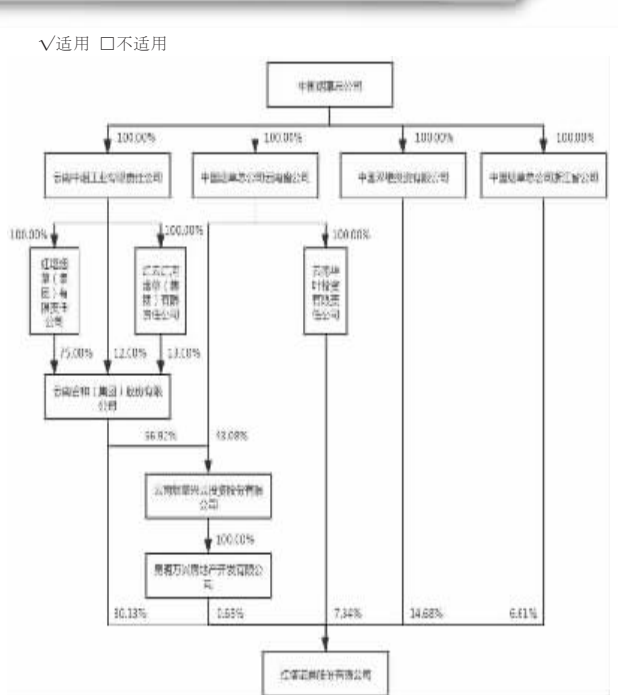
√适用 □不适用

中国烟草总公司

100.00%

100.00%

100.00%

100.00%

云南中烟工业有限责任公司

中国烟草总公司云南省公司

中国双维投资有限公司

中国烟草总公司浙江省公司

100.00%

100.00%

100.00%

红塔烟草（集团）有限责任公司

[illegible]

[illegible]

75.00%

12.00%

13.00%

云南合和（集团）股份有限公司

56.92%

43.08%

云南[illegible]投资股份有限公司

100.00%

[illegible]房地产开发有限公司

30.13%

0.65%

7.34%

14.68%

6.61%

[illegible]股份有限公司